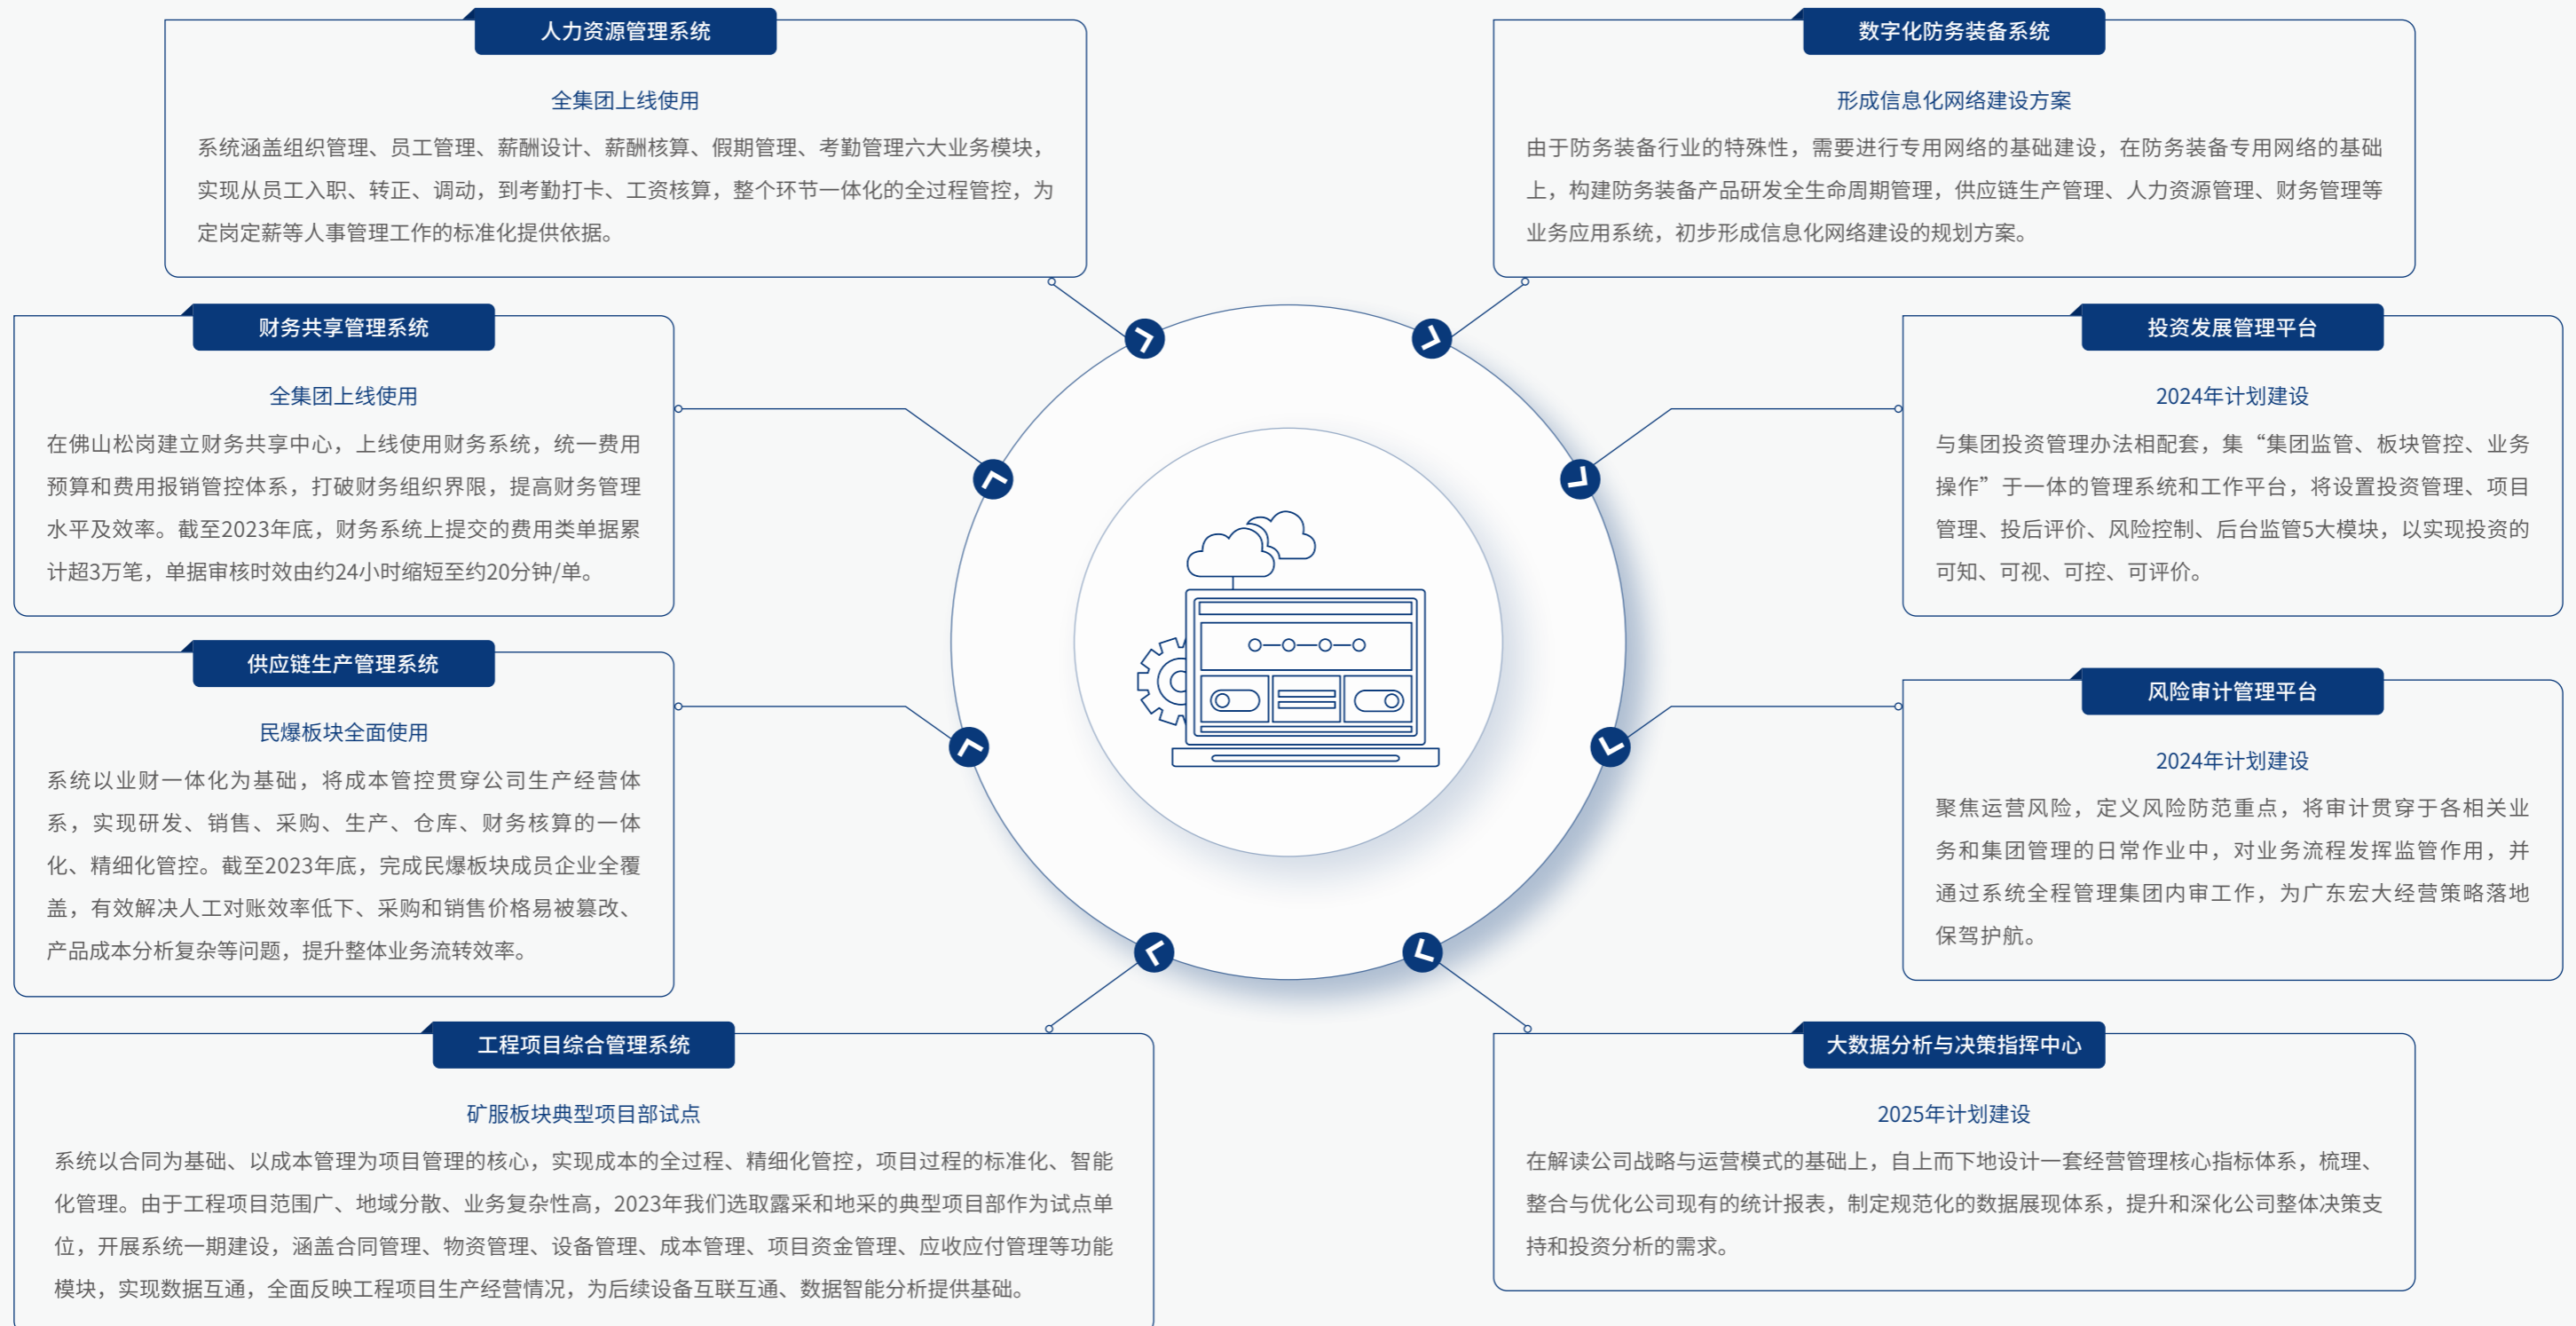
人力资源管理系统

全集团上线使用

系统涵盖组织管理、员工管理、薪酬设计、薪酬核算、假期管理、考勤管理六大业务模块，实现从员工入职、转正、调动，到考勤打卡、工资核算，整个环节一体化的全过程管控，为定岗定薪等人事管理工作的标准化提供依据。

数字化防务装备系统

形成信息化网络建设方案

由于防务装备行业的特殊性，需要进行专用网络的基础建设，在防务装备专用网络的基础上，构建防务装备产品研发全生命周期管理，供应链生产管理、人力资源管理、财务管理等业务应用系统，初步形成信息化网络建设的规划方案。

财务共享管理系统

全集团上线使用

在佛山松岗建立财务共享中心，上线使用财务系统，统一费用预算和费用报销管控体系，打破财务组织界限，提高财务管理水平及效率。截至2023年底，财务系统上提交的费用类单据累计超3万笔，单据审核时效由约24小时缩短至约20分钟/单。

投资发展管理平台

2024年计划建设

与集团投资管理办法相配套，集“集团监管、板块管控、业务操作”于一体的管理系统和工作平台，将设置投资管理、项目管理、投后评价、风险控制、后台监管5大模块，以实现投资的可知、可视、可控、可评价。

供应链生产管理系统

民爆板块全面使用

系统以业财一体化为基础，将成本管控贯穿公司生产经营体系，实现研发、销售、采购、生产、仓库、财务核算的一体化、精细化管控。截至2023年底，完成民爆板块成员企业全覆盖，有效解决人工对账效率低下、采购和销售价格易被篡改、产品成本分析复杂等问题，提升整体业务流转效率。

风险审计管理平台

2024年计划建设

聚焦运营风险，定义风险防范重点，将审计贯穿于各相关业务和集团管理的日常作业中，对业务流程发挥监管作用，并通过系统全程管理集团内审工作，为广东宏大经营策略落地保驾护航。

工程项目综合管理系统

矿服板块典型项目部试点

系统以合同为基础、以成本管理为项目管理的核心，实现成本的全过程、精细化管控，项目过程的标准化、智能化管理。由于工程项目范围广、地域分散、业务复杂性高，2023年我们选取露采和地采的典型项目部作为试点单位，开展系统一期建设，涵盖合同管理、物资管理、设备管理、成本管理、项目资金管理、应收应付管理等功能模块，实现数据互通，全面反映工程项目生产经营情况，为后续设备互联互通、数据智能分析提供基础。

大数据分析与决策指挥中心

2025年计划建设

在解读公司战略与运营模式的基础上，自上而下地设计一套经营管理核心指标体系，梳理、整合与优化公司现有的统计报表，制定规范化的数据展现体系，提升和深化公司整体决策支持和投资分析的需求。